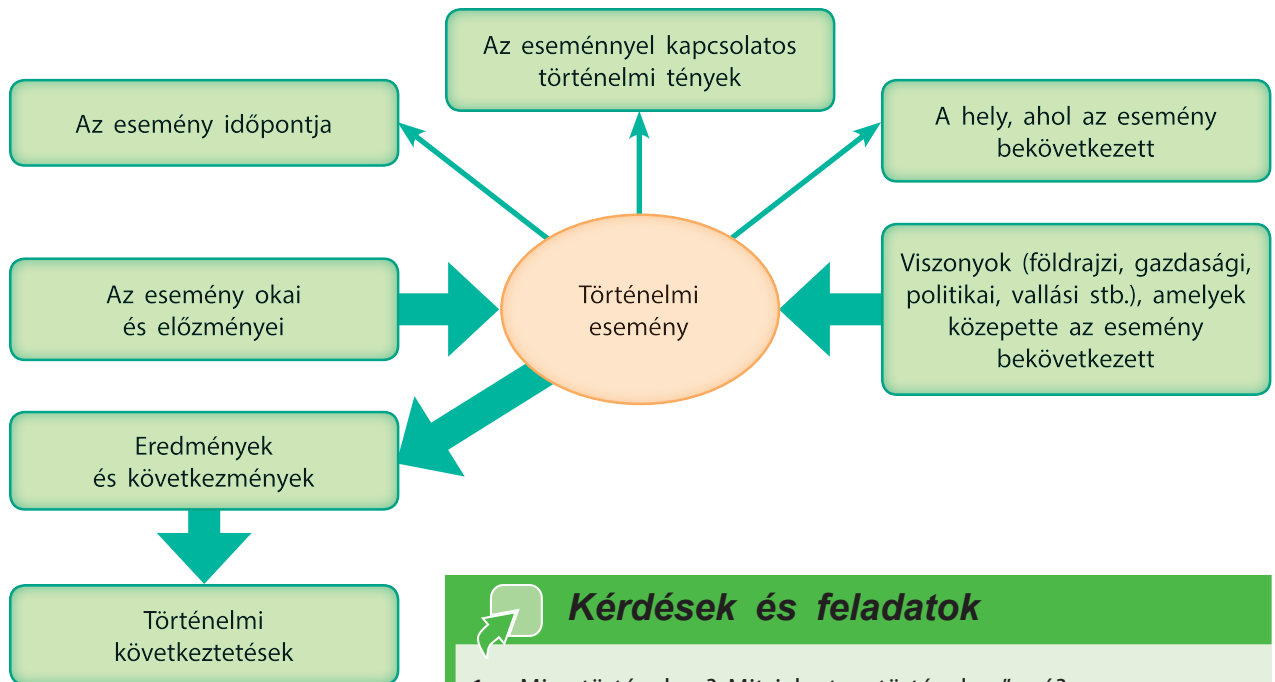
Az eseménnyel kapcsolatos történelmi tények

Az esemény időpontja

A hely, ahol az esemény bekövetkezett

Az esemény okai és előzményei

Történelmi esemény

Viszonyok (földrajzi, gazdasági, politikai, vallási stb.), amelyek közepette az esemény bekövetkezett

Eredmények és következmények

Történelmi következtetések

Kérdések és feladatok

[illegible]